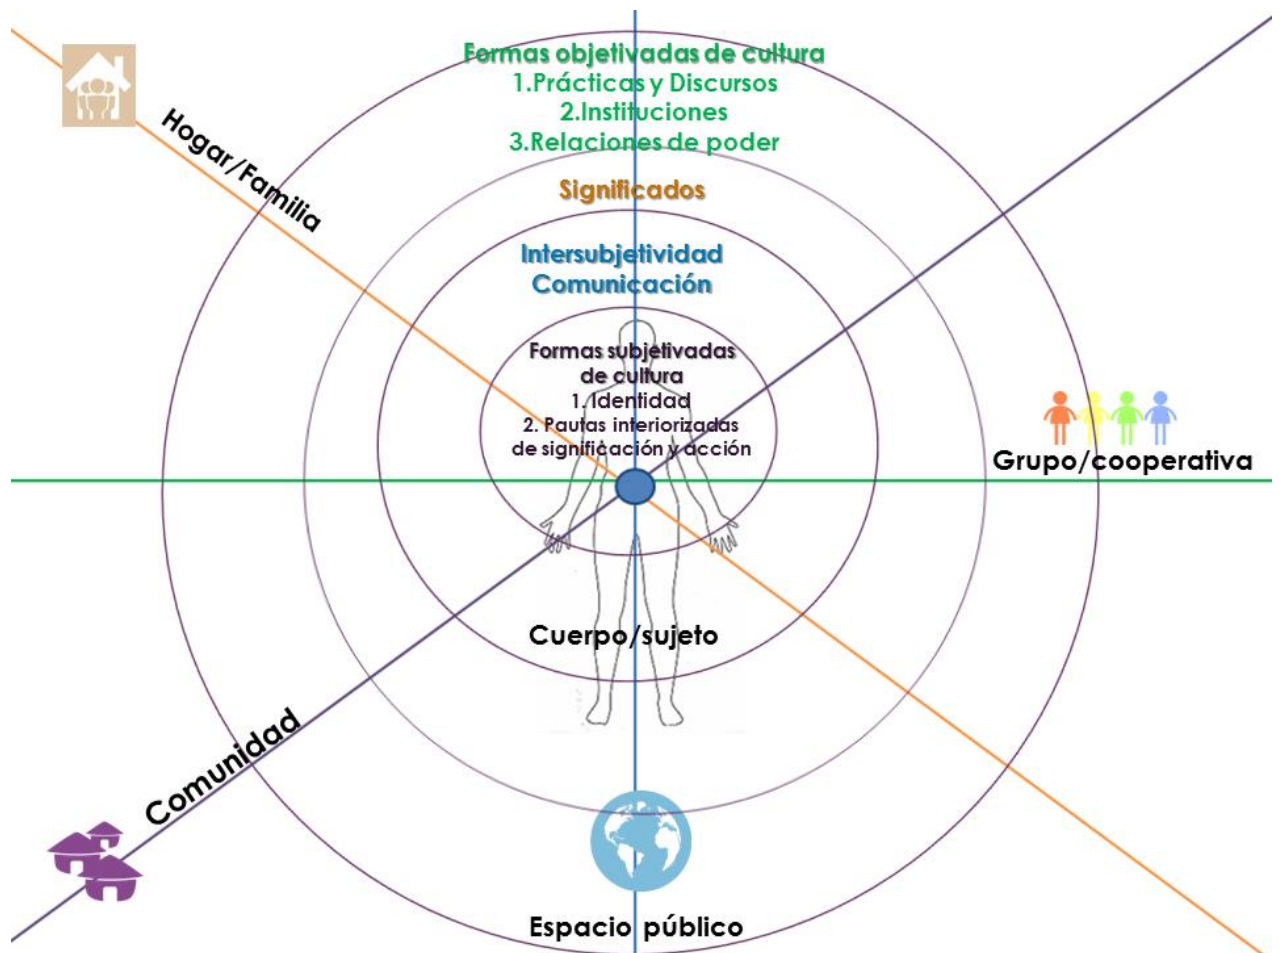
Formas objetivadas de cultura
1.Prácticas y Discursos
2.Instituciones
3.Relaciones de poder

Hogar/Familia

Significados

Intersubjetividad
Comunicación

Formas subjetivadas de cultura
1. Identidad
2. Pautas interiorizadas de significación y acción

Grupo/cooperativa

Cuerpo/sujeto

Comunidad

Espacio público